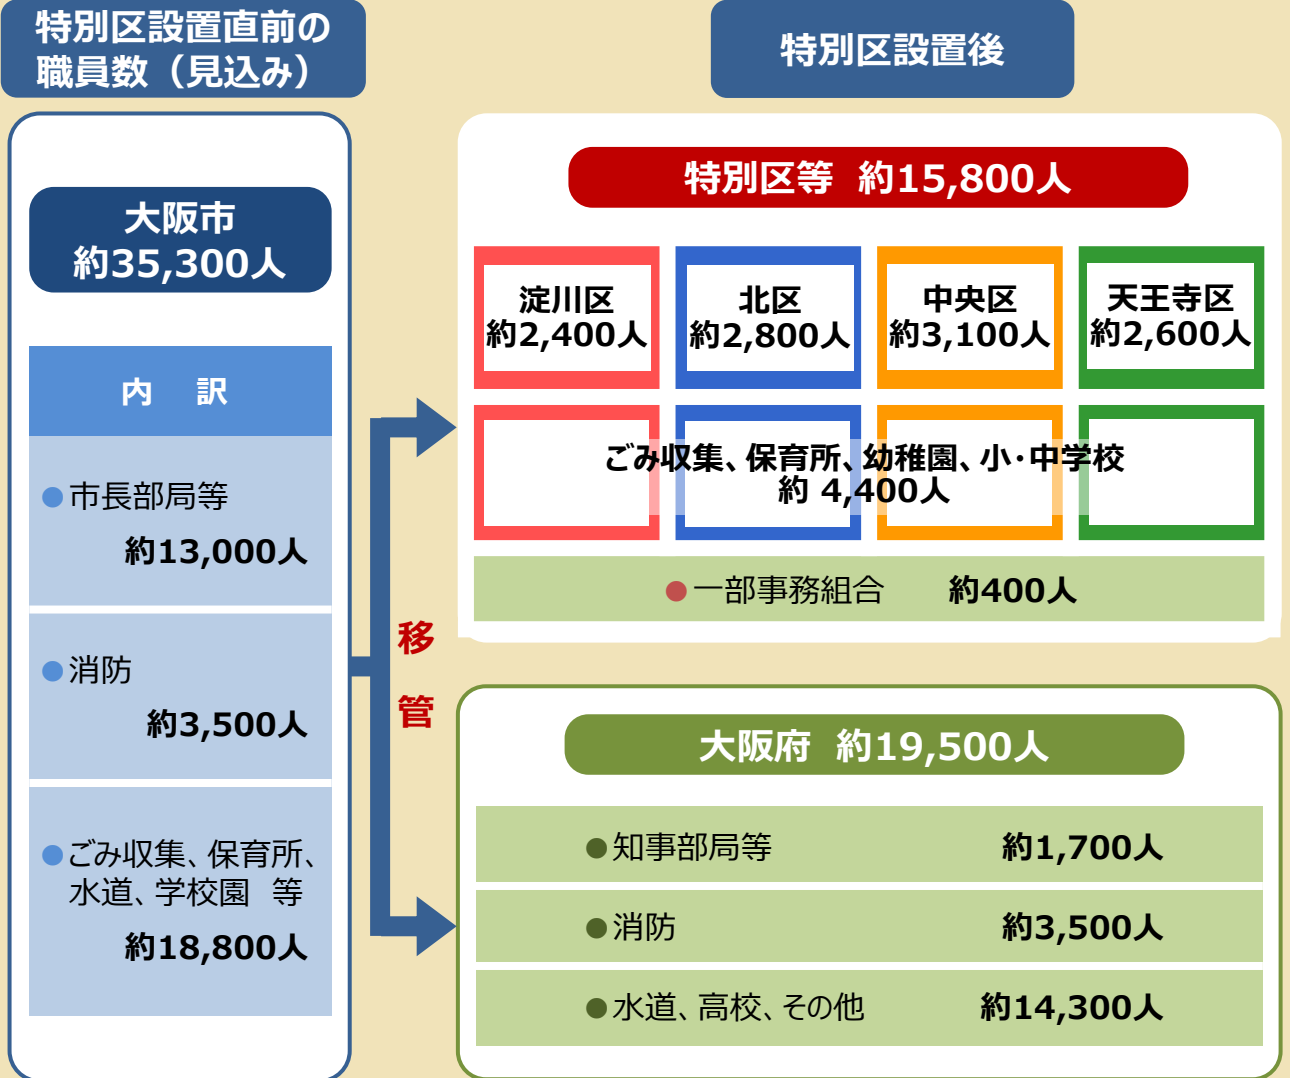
特別区設置直前の職員数（見込み）

大阪市
約35,300人

内　訳

●市長部局等
約13,000人

●消防
約3,500人

●ごみ収集、保育所、水道、学校園　等
約18,800人

移管

特別区設置後

特別区等　約15,800人

淀川区
約2,400人

北区
約2,800人

中央区
約3,100人

天王寺区
約2,600人

ごみ収集、保育所、幼稚園、小･中学校
約 4,400人

●一部事務組合　約400人

大阪府　約19,500人

●知事部局等　約1,700人

●消防　約3,500人

●水道、高校、その他　約14,300人